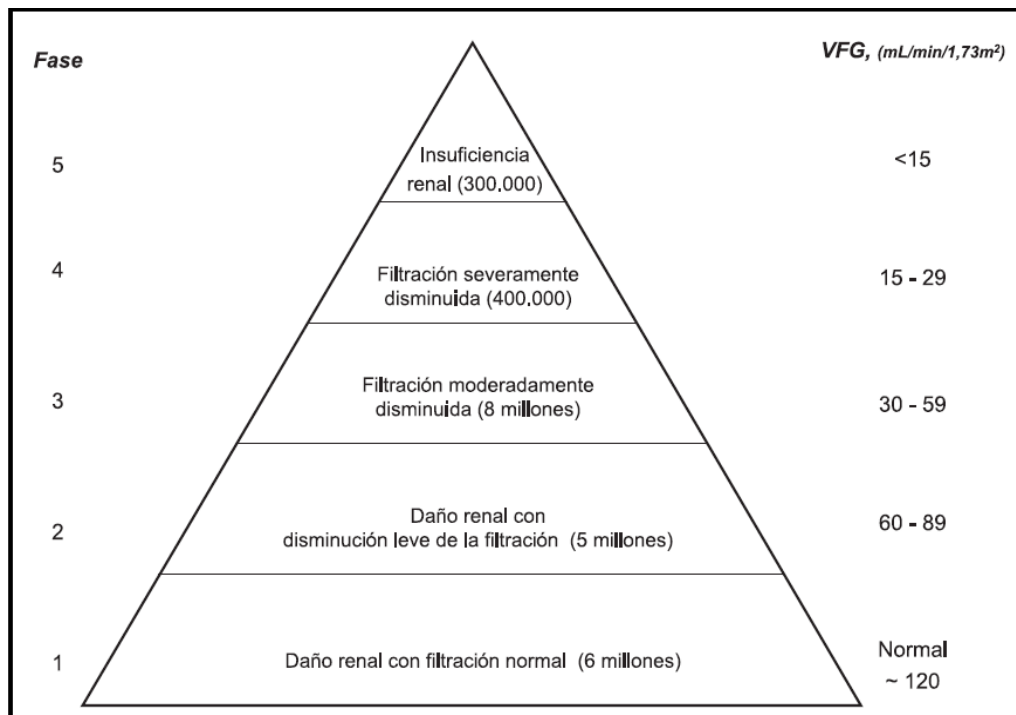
Fase

VFG, (mL/min/1,73m$^2$)

5

Insuficiencia renal (300.000)

<15

4

Filtración severamente disminuida (400.000)

15 - 29

3

Filtración moderadamente disminuida (8 millones)

30 - 59

2

Daño renal con disminución leve de la filtración (5 millones)

60 - 89

1

Daño renal con filtración normal (6 millones)

Normal ~ 120